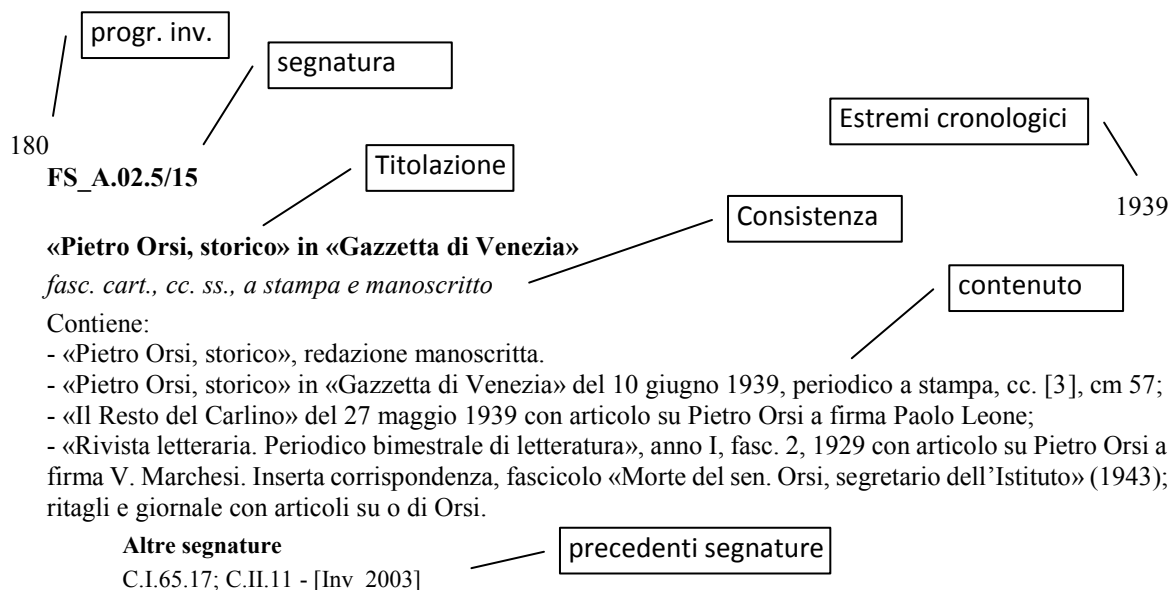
progr. inv.

segnatura

180

FS_A.02.5/15

Titolazione

Estremi cronologici

1939

Consistenza

**«Pietro Orsi, storico» in «Gazzetta di Venezia»**

*fasc. cart., cc. ss., a stampa e manoscritto*

contenuto

Contiene:

- «Pietro Orsi, storico», redazione manoscritta.
- «Pietro Orsi, storico» in «Gazzetta di Venezia» del 10 giugno 1939, periodico a stampa, cc. [3], cm 57;
- «Il Resto del Carlino» del 27 maggio 1939 con articolo su Pietro Orsi a firma Paolo Leone;
- «Rivista letteraria. Periodico bimestrale di letteratura», anno I, fasc. 2, 1929 con articolo su Pietro Orsi a firma V. Marchesi. Inserta corrispondenza, fascicolo «Morte del sen. Orsi, segretario dell'Istituto» (1943); ritagli e giornale con articoli su o di Orsi.

**Altre segnature**

C.I.65.17; C.II.11 - [Inv 2003]

precedenti segnature